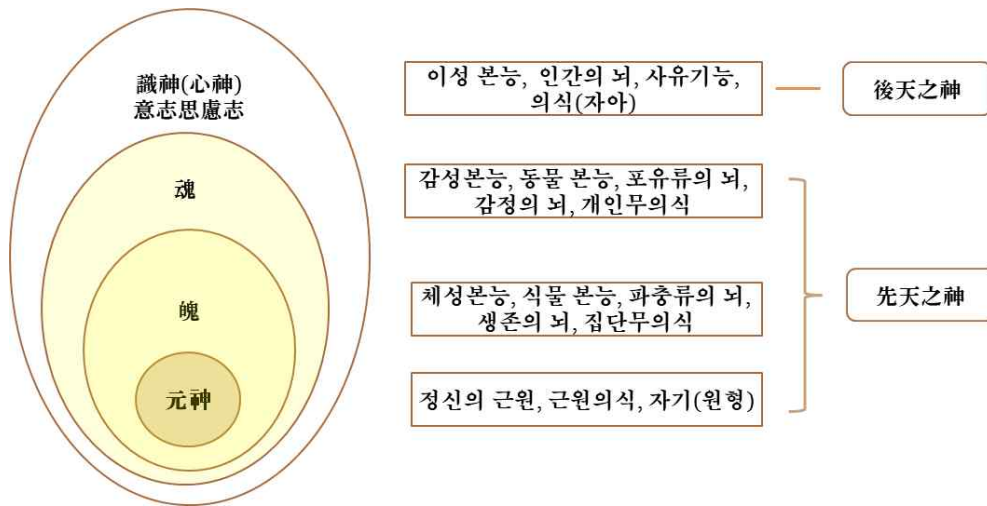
識神(心神)
意志思慮志

魂

魄

元神

이성 본능, 인간의 뇌, 사유기능, 의식(자아)

後天之神

감성본능, 동물 본능, 포유류의 뇌, 감정의 뇌, 개인무의식

체성본능, 식물 본능, 파충류의 뇌, 생존의 뇌, 집단무의식

先天之神

정신의 근원, 근원의식, 자기(원형)